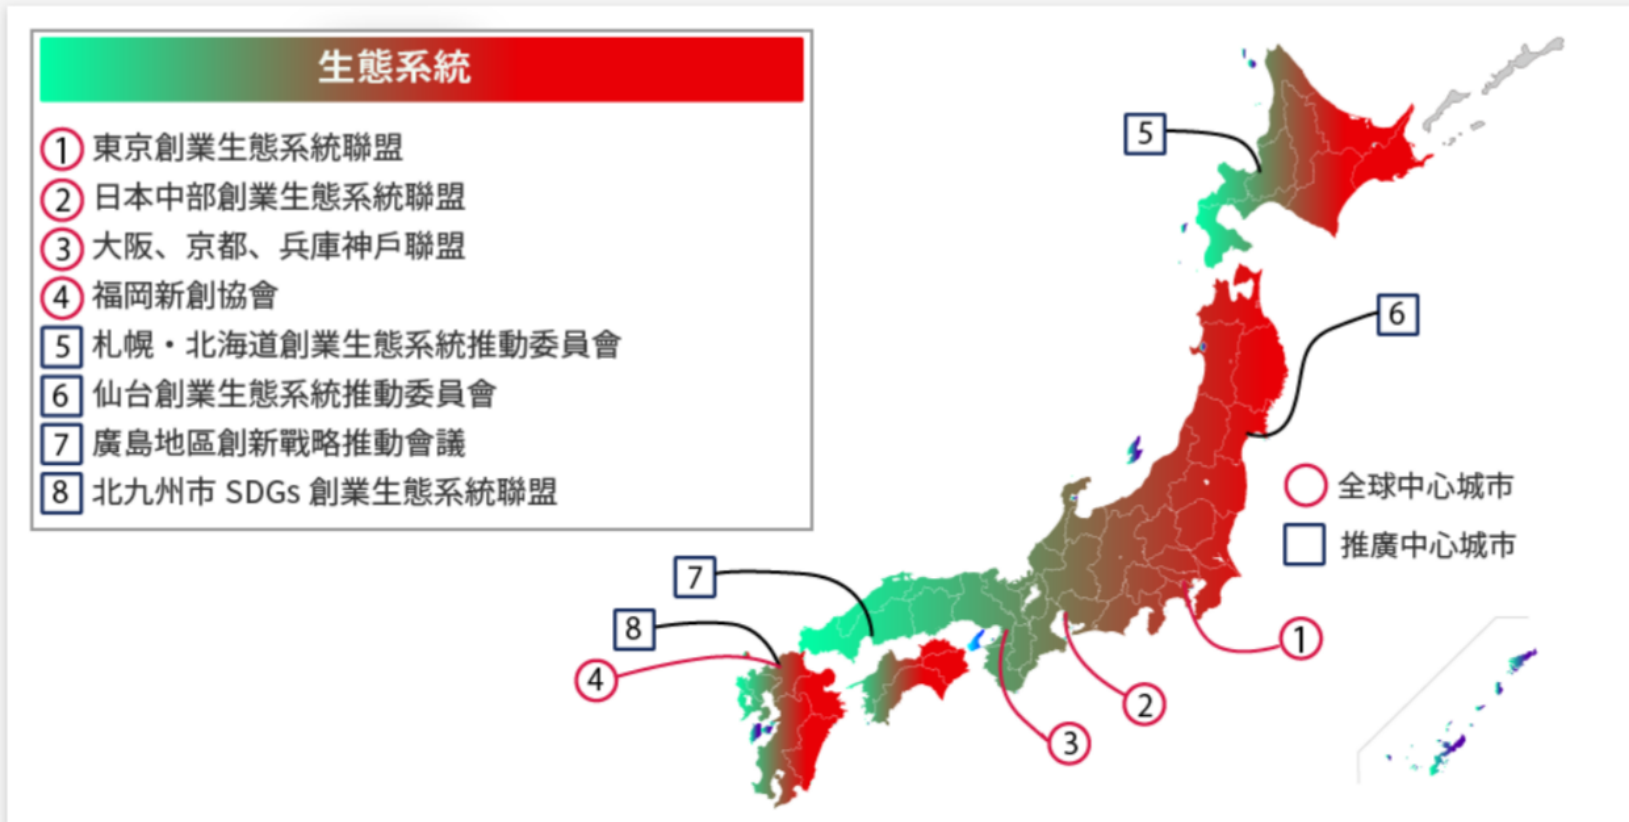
生態系統

1 東京創業生態系統聯盟
2 日本中部創業生態系統聯盟
3 大阪、京都、兵庫神戶聯盟
4 福岡新創協會
5 札幌・北海道創業生態系統推動委員會
6 仙台創業生態系統推動委員會
7 廣島地區創新戰略推動會議
8 北九州市 SDGs 創業生態系統聯盟

5
6
全球中心城市
推廣中心城市
7
8
4
1
2
3